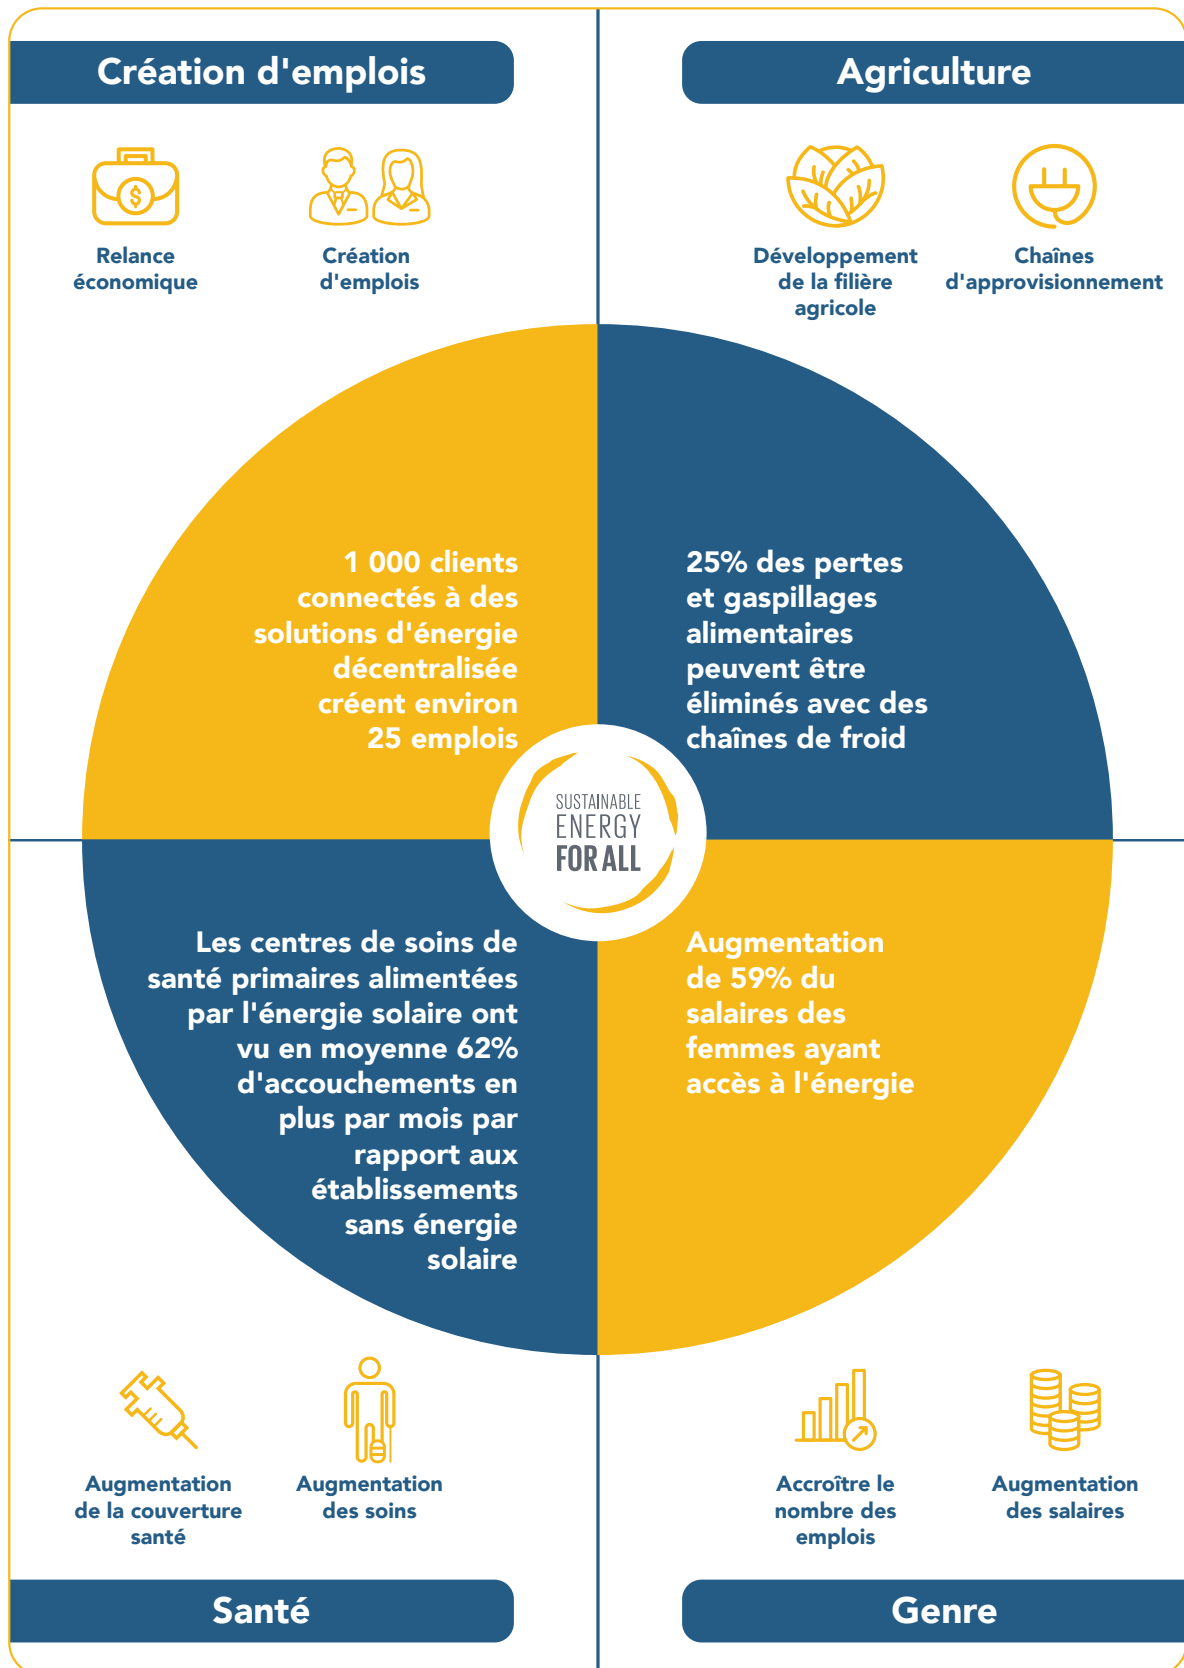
Création d'emplois

Relance économique

Création d'emplois

Agriculture

Développement de la filière agricole

Chaînes d'approvisionnement

1 000 clients connectés à des solutions d'énergie décentralisée créent environ 25 emplois

25% des pertes et gaspillages alimentaires peuvent être éliminés avec des chaînes de froid

SUSTAINABLE ENERGY FOR ALL

Les centres de soins de santé primaires alimentées par l'énergie solaire ont vu en moyenne 62% d'accouchements en plus par mois par rapport aux établissements sans énergie solaire

Augmentation de 59% du salaires des femmes ayant accès à l'énergie

Augmentation de la couverture santé

Augmentation des soins

Accroître le nombre des emplois

Augmentation des salaires

Santé

Genre